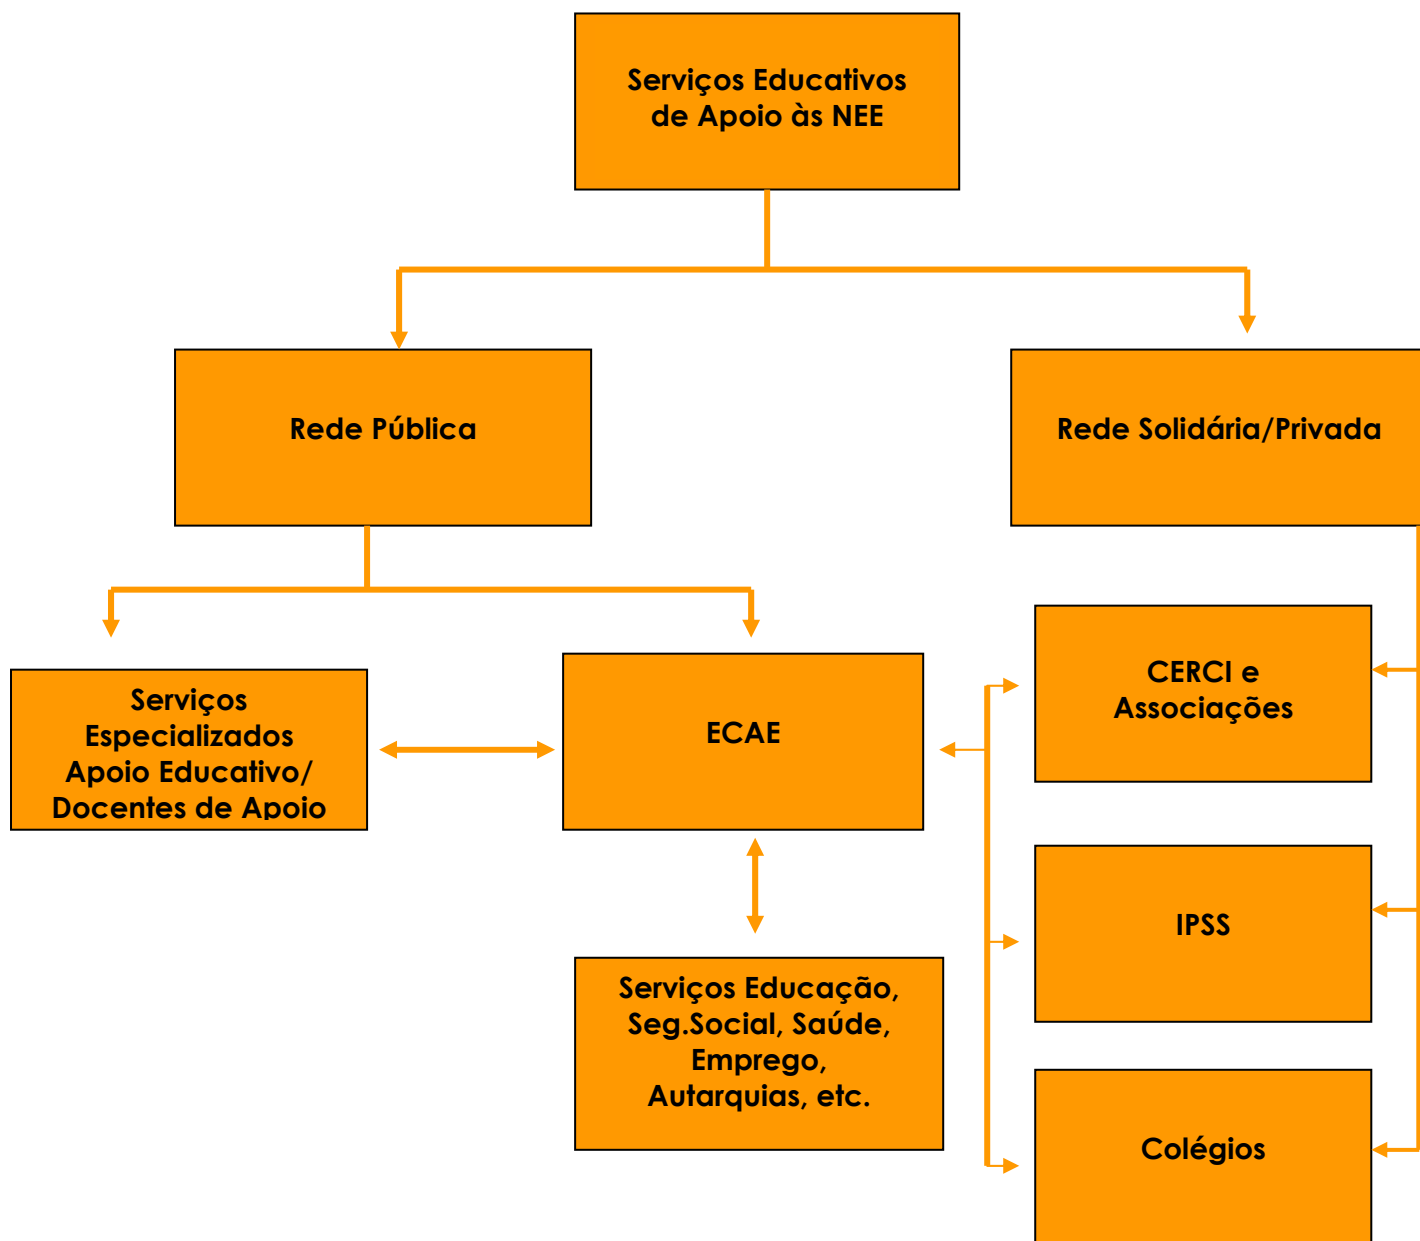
Serviços Educativos de Apoio às NEE

Rede Pública

Rede Solidária/Privada

Serviços Especializados Apoio Educativo/ Docentes de Apoio

ECAE

CERCI e Associações

IPSS

Serviços Educação, Seg.Social, Saúde, Emprego, Autarquias, etc.

Colégios